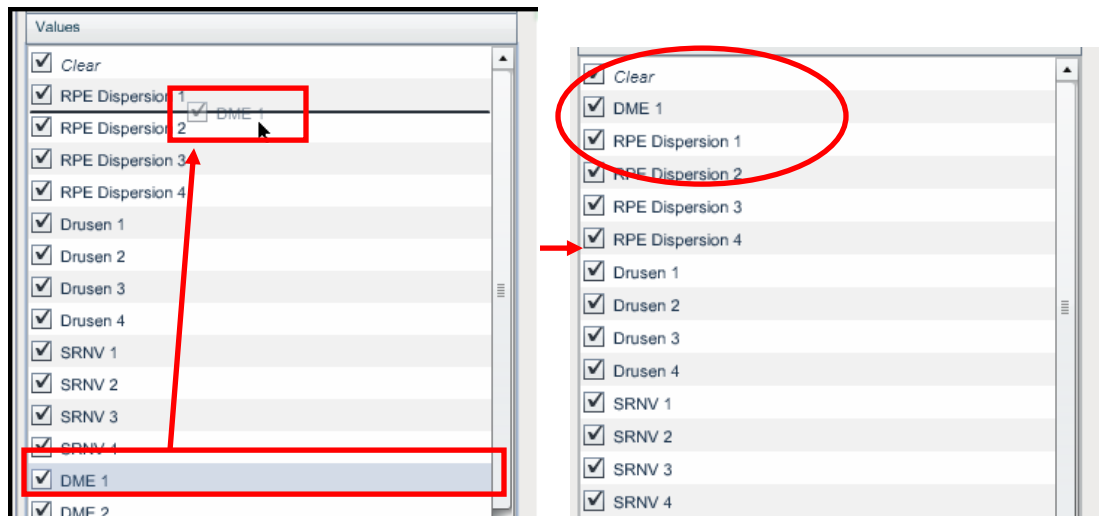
Values

Clear
RPE Dispersion 1
DME 1
RPE Dispersion 2
RPE Dispersion 3
RPE Dispersion 4
Drusen 1
Drusen 2
Drusen 3
Drusen 4
SRNV 1
SRNV 2
SRNV 3
SRNV 4
DME 1
DME 2

Clear
DME 1
RPE Dispersion 1
RPE Dispersion 2
RPE Dispersion 3
RPE Dispersion 4
Drusen 1
Drusen 2
Drusen 3
Drusen 4
SRNV 1
SRNV 2
SRNV 3
SRNV 4